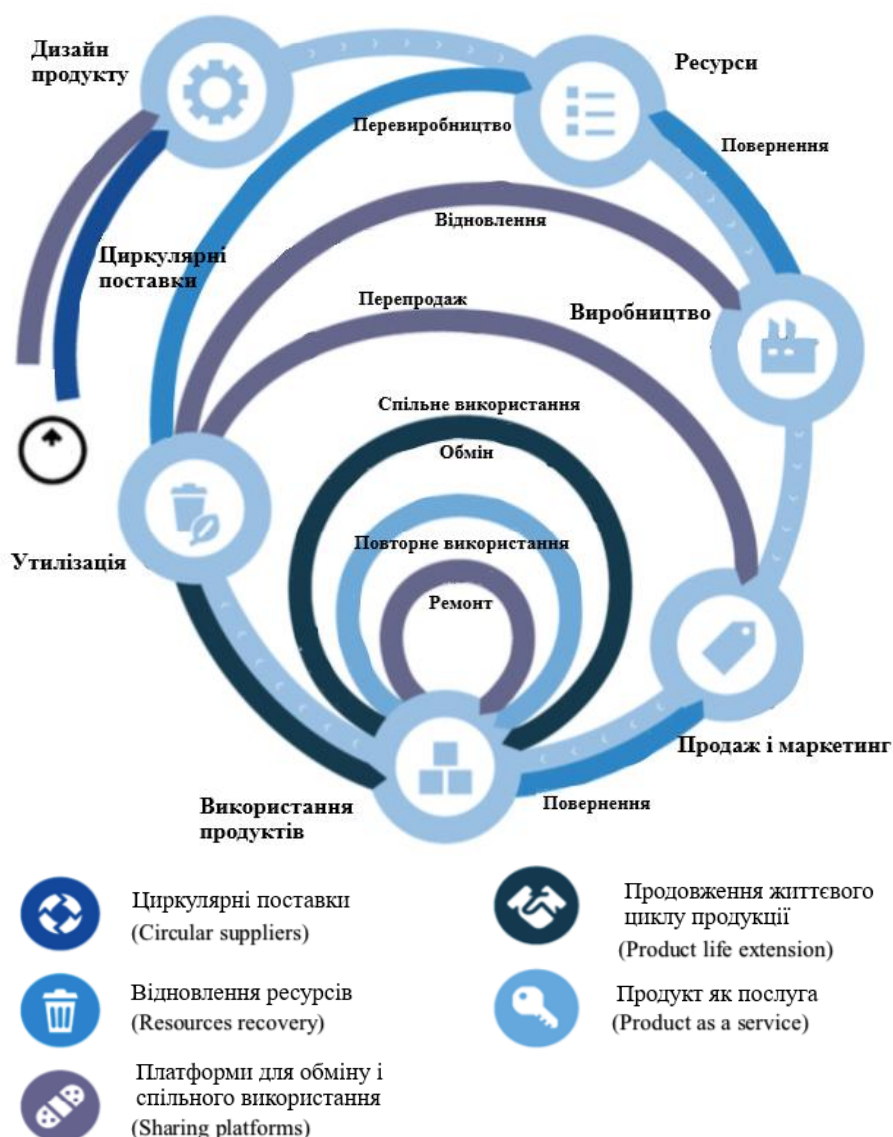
Дизайн продукту

Ресурси

Перевиробництво

Повернення

Відновлення

Циркулярні поставки

Перепродаж

Виробництво

Спільне використання

Обмін

Утилізація

Повторне використання

Ремонт

Продаж і маркетинг

Використання продуктів

Повернення

Циркулярні поставки (Circular suppliers)

Продовження життєвого циклу продукції (Product life extension)

Відновлення ресурсів (Resources recovery)

Продукт як послуга (Product as a service)

Платформи для обміну і спільного використання (Sharing platforms)